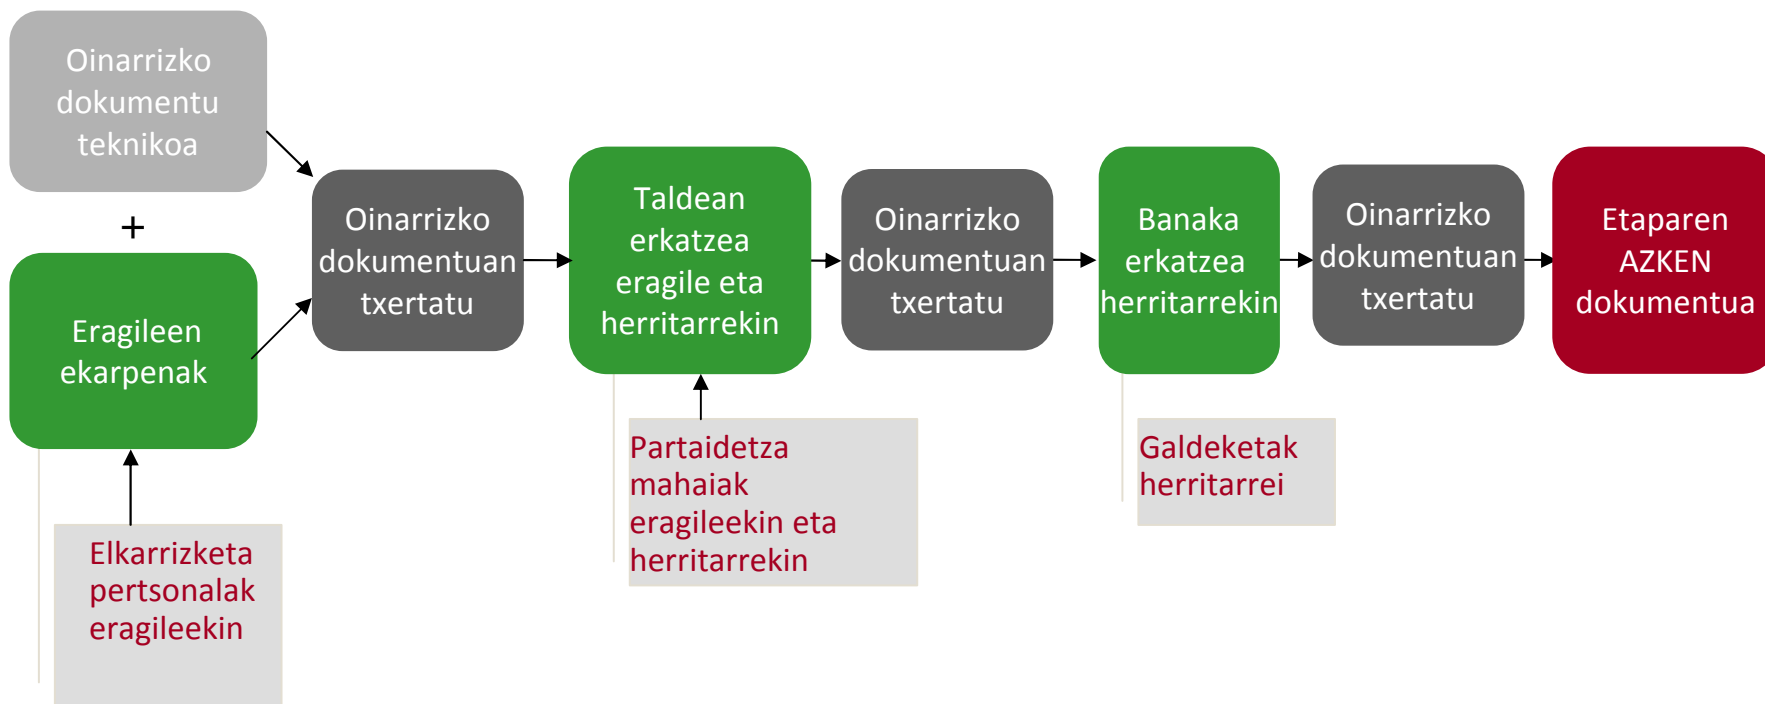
Oinarrizko dokumentu teknikoa

+

Eragileen ekarpenak

Elkarrizketa pertsonalak eragileekin

Oinarrizko dokumentuan txertatu

Taldean erkatzea eragile eta herritarrekin

Partaidetza mahaiak eragileekin eta herritarrekin

Oinarrizko dokumentuan txertatu

Banaka erkatzea herritarrekin

Galdeketak herritarrei

Oinarrizko dokumentuan txertatu

Etaparen AZKEN dokumentua